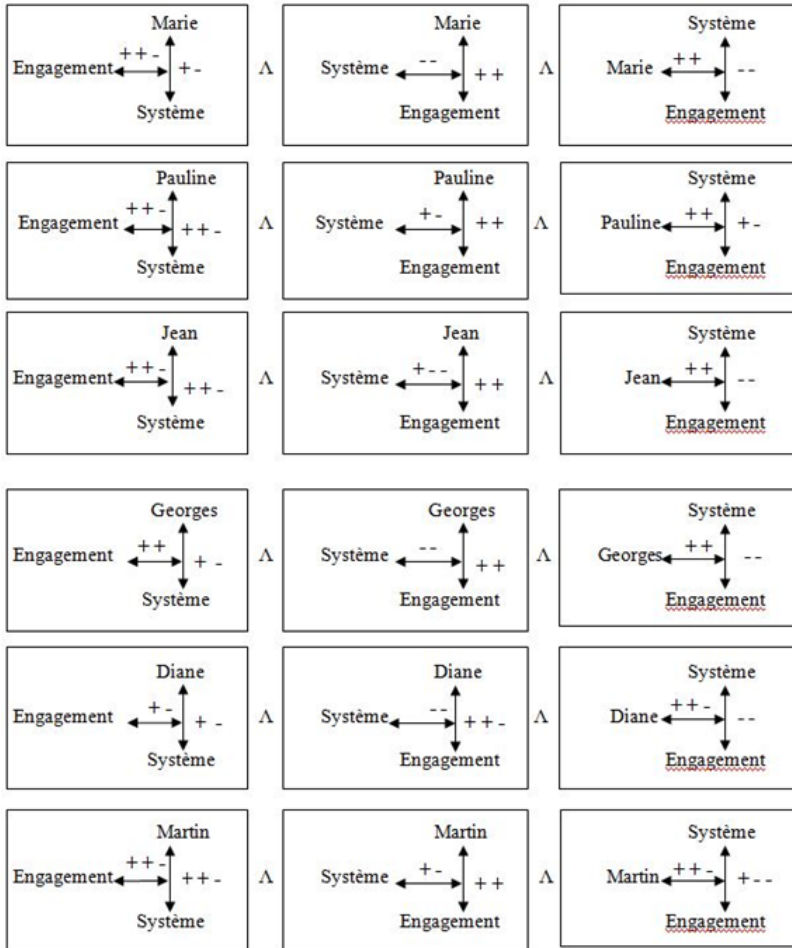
Marie
Engagement ++- +-
Système

Λ

Marie
Système -- ++
Engagement

Λ

Système
Marie ++ --
Engagement

Pauline
Engagement ++- ++-
Système

Λ

Pauline
Système +- ++
Engagement

Λ

Système
Pauline ++ +-
Engagement

Jean
Engagement ++- ++-
Système

Λ

Jean
Système +-- ++
Engagement

Λ

Système
Jean ++ --
Engagement

Georges
Engagement ++ + -
Système

Λ

Georges
Système -- ++
Engagement

Λ

Système
Georges ++ --
Engagement

Diane
Engagement +- + -
Système

Λ

Diane
Système -- ++-
Engagement

Λ

Système
Diane ++- --
Engagement

Martin
Engagement ++- ++-
Système

Λ

Martin
Système +- ++
Engagement

Λ

Système
Martin ++- +--
Engagement